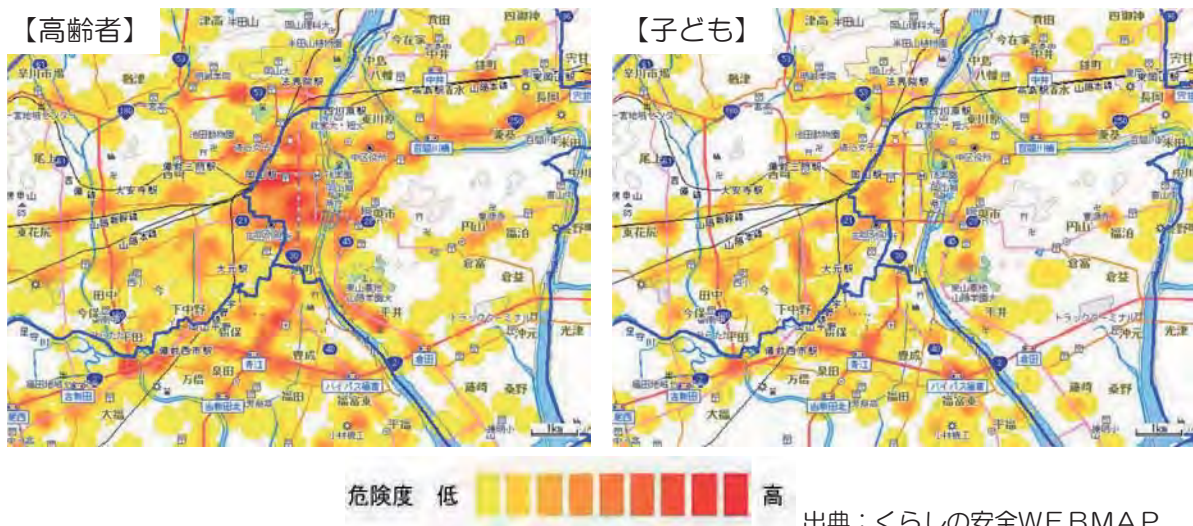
【高齢者】

津高　半田山　国山県総合　百間　西御神　中島　今在家　八幡　早川市場　中井　高柳　法界院駅　原　東古松　大安寺駅　岡山駅　岡山市　円山　福治　倉富　倉益　大元駅　下中野　今保　田中　平井　豊成　千井　万倍　泉田　青江　福田　福富東　藤崎　桑野　大福　光津　米田　1km

【子ども】

津高　半田山　百間　西御神　中島　今在家　八幡　早川市場　高柳　法界院駅　大安寺駅　岡山駅　岡山市　円山　福治　倉富　倉益　大元駅　下中野　今保　田中　平井　豊成　千井　万倍　泉田　青江　福田　福富東　藤崎　桑野　大福　光津　米田　1km

危険度　低　高

出典：くらしの安全WEBMAP